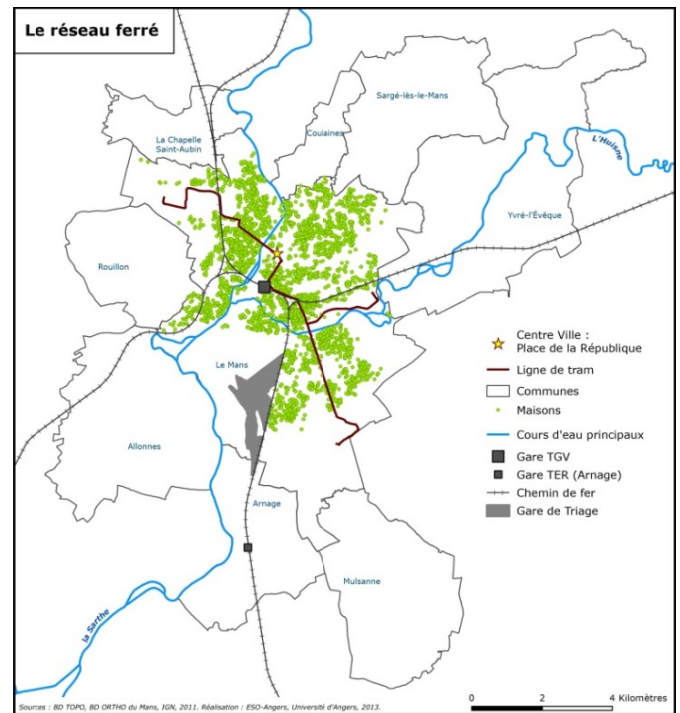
Le réseau ferré

Sargé-lès-le-Mans

Coulaines

La Chapelle Saint-Aubin

L'Huisne

Yvré-l'Évêque

Rouillon

Le Mans

Allonnes

Arnage

Mulsanne

la Sarthe

Centre Ville : Place de la République
Ligne de tram
Communes
Maisons
Cours d'eau principaux
Gare TGV
Gare TER (Arnage)
Chemin de fer
Gare de Triage

Sources : BD TOPO, BD ORTHO du Mans, IGN, 2011. Réalisation : ESO-Angers, Université d'Angers, 2013.

0 2 4 Kilomètres